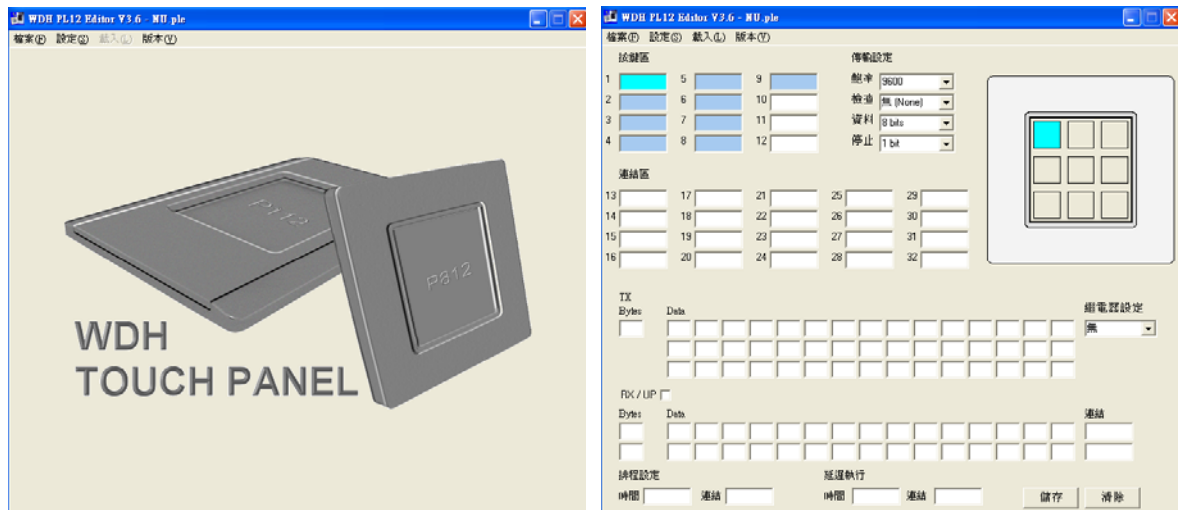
WDH PL12 Editor V3.6 - NU.ple

檔案(F) 設定(S) 載入(L) 版本(V)

P812

P812

WDH
TOUCH PANEL

WDH PL12 Editor V3.6 - NU.ple

檔案(F) 設定(S) 載入(L) 版本(V)

按鍵區

1 5 9
2 6 10
3 7 11
4 8 12

傳輸設定

鮑率 9600
檢查 無 (None)
資料 8 bits
停止 1 bit

連結區

13 17 21 25 29
14 18 22 26 30
15 19 23 27 31
16 20 24 28 32

TX
Bytes Data

繼電器設定
無

RX / UP

Bytes Data

連結

排程設定
時間 連結

延遲執行
時間 連結

儲存 清除